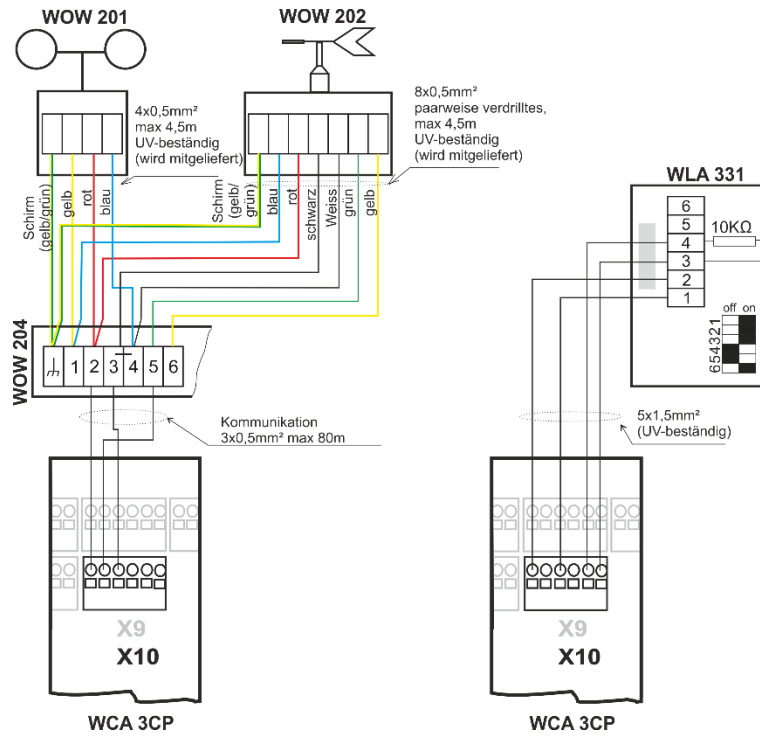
WOW 201

WOW 202

4x0,5mm²
max 4,5m
UV-beständig
(wird mitgeliefert)

8x0,5mm²
paarweise verdrilltes,
max 4,5m
UV-beständig
(wird mitgeliefert)

Schirm (gelb/grün)
gelb
rot
blau

Schirm (gelb/ grün)
blau
rot
schwarz
Weiss
grün
gelb

WOW 204

1 2 3 4 5 6

Kommunikation
3x0,5mm² max 80m

X9
X10

WCA 3CP

WLA 331

6
5
4
3
2
1

10KΩ

off on

654321

5x1,5mm²
(UV-beständig)

X9
X10

WCA 3CP